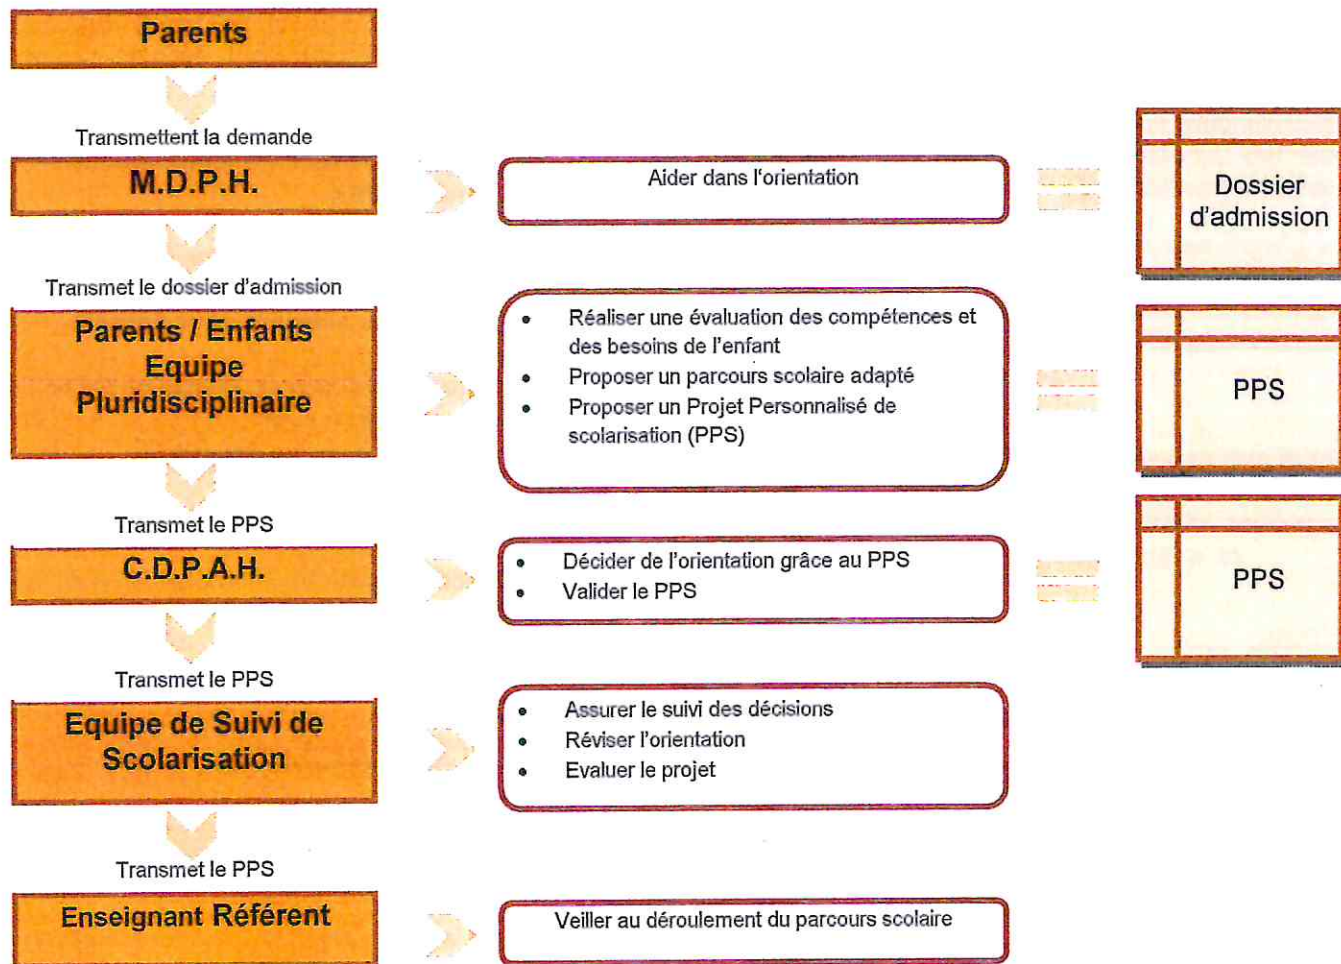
Parents

Transmettent la demande

M.D.P.H.

Aider dans l'orientation

Dossier d'admission

Transmet le dossier d'admission

Parents / Enfants
Equipe
Pluridisciplinaire

- Réaliser une évaluation des compétences et des besoins de l'enfant
- Proposer un parcours scolaire adapté
- Proposer un Projet Personnalisé de scolarisation (PPS)

PPS

Transmet le PPS

C.D.P.A.H.

- Décider de l'orientation grâce au PPS
- Valider le PPS

PPS

Transmet le PPS

Equipe de Suivi de Scolarisation

- Assurer le suivi des décisions
- Réviser l'orientation
- Evaluer le projet

Transmet le PPS

Enseignant Référent

Veiller au déroulement du parcours scolaire